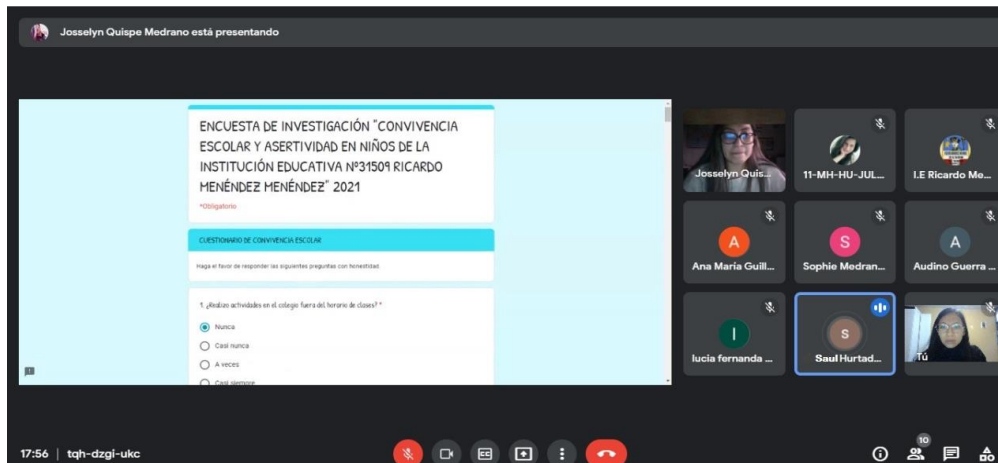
Josselyn Quispe Medrano está presentando

ENCUESTA DE INVESTIGACIÓN "CONVIVENCIA ESCOLAR Y ASERTIVIDAD EN NIÑOS DE LA INSTITUCIÓN EDUCATIVA Nº31509 RICARDO MENÉNDEZ MENÉNDEZ" 2021

*Obligatorio

CUESTIONARIO DE CONVIVENCIA ESCOLAR

Haga el favor de responder las siguientes preguntas con honestidad.

1. ¿Realizo actividades en el colegio fuera del horario de clases? *

Nunca

Casi nunca

A veces

Casi siempre

Josselyn Quis...

11-MH-HU-JUL...

I.E Ricardo Me...

A
Ana Maria Guill...

S
Sophie Medran...

A
Audino Guerra ...

I
lucia fernanda ...

S
Saul Hurtad...

Tú

17:56 | tqh-dzgi-ukc

10